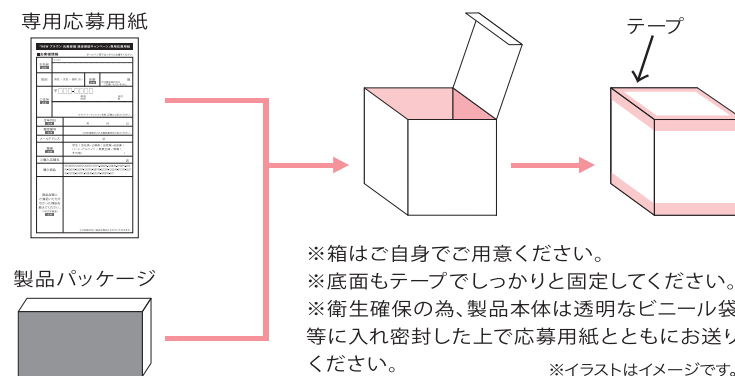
専用応募用紙

テープ

製品パッケージ

※箱はご自身でご用意ください。
※底面もテープでしっかりと固定してください。
※衛生確保の為、製品本体は透明なビニール袋等に入れ密封した上で応募用紙とともにお送りください。

※イラストはイメージです。